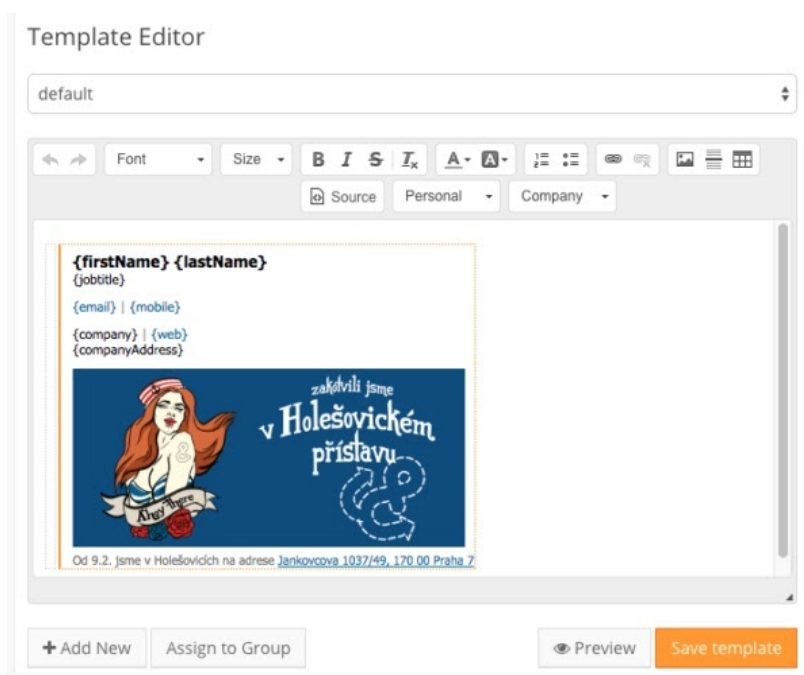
Template Editor

default

Font Size Source Personal Company

{firstName} {lastName}
{jobtitle}

{email} | {mobile}

{company} | {web}
{companyAddress}

zakotvili jsme v Holešovickém přístavu

Ahoj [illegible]

Od 9.2. jsme v Holešovicích na adrese Jankovcova 1037/49, 170 00 Praha 7

+ Add New Assign to Group Preview Save template